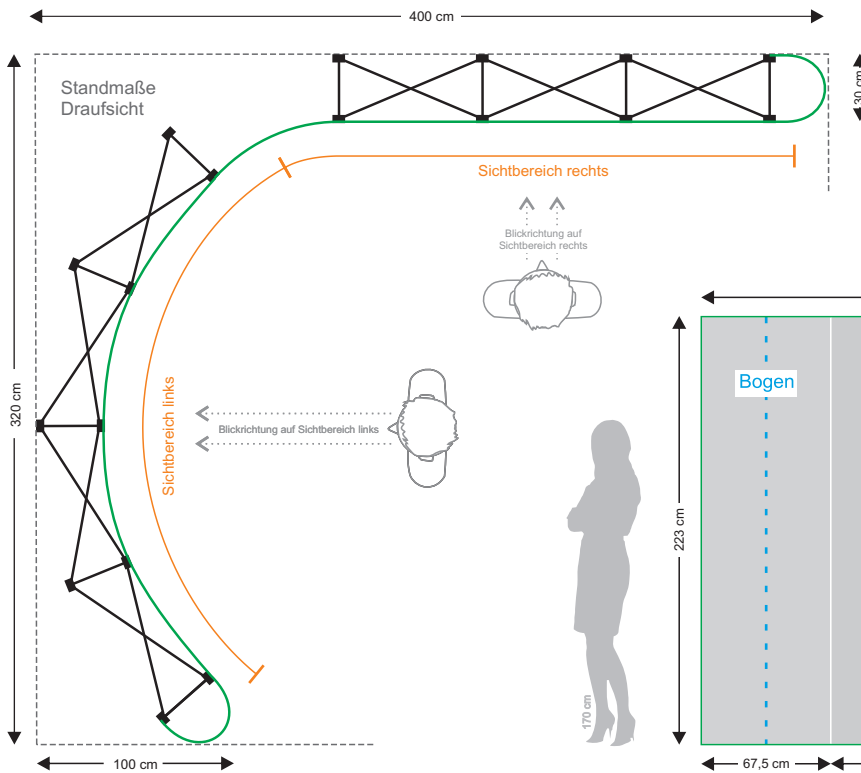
400 cm

Standmaße
Draufsicht

30 cm

Sichtbereich rechts

Blickrichtung auf
Sichtbereich rechts

320 cm

Sichtbereich links

Blickrichtung auf Sichtbereich links

Bogen

223 cm

170 cm

100 cm

67,5 cm